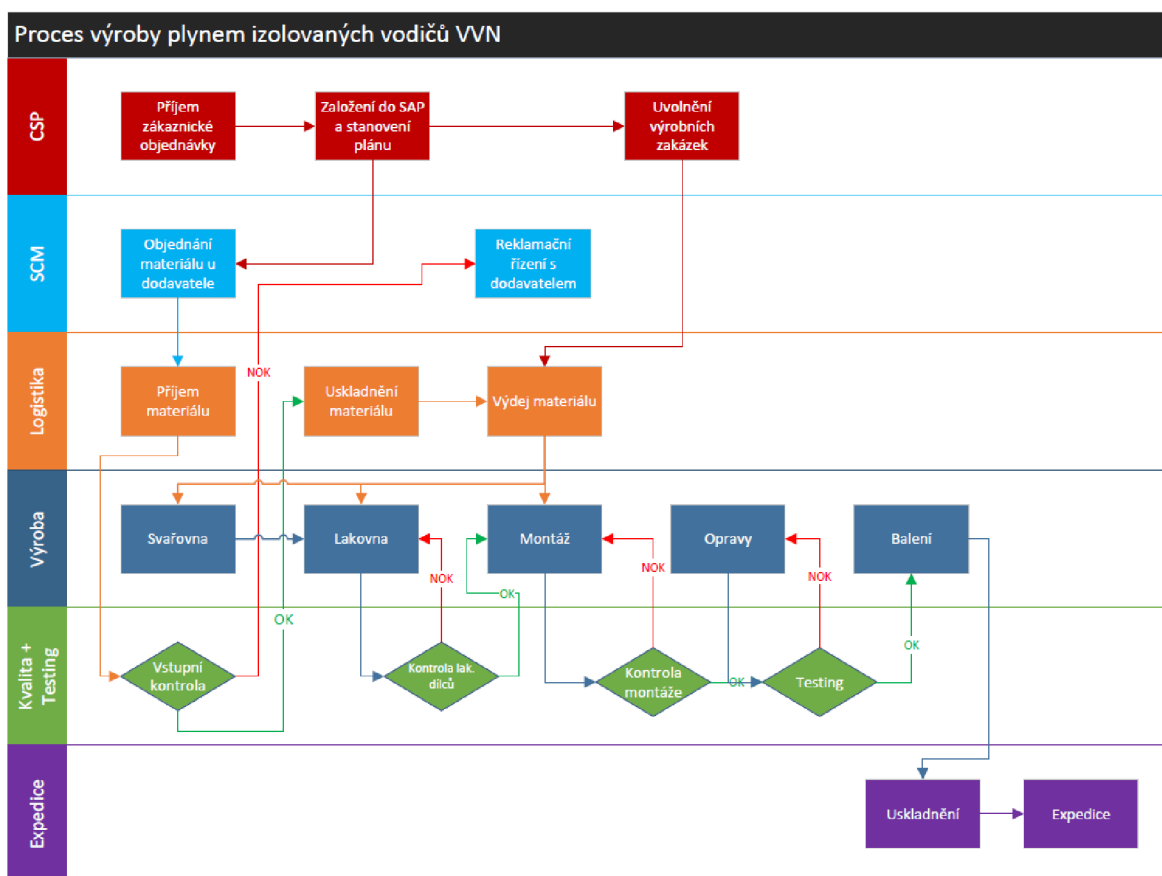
Proces výroby plynem izolovaných vodičů VVN

CSP

Příjem zákaznické objednávky

Založení do SAP a stanovení plánu

Uvolnění výrobních zakázek

SCM

Objednání materiálu u dodavatele

Reklamační řízení s dodavatelem

Logistika

Příjem materiálu

NOK

Uskladnění materiálu

Výdej materiálu

Výroba

Svařovna

Lakovna

Montáž

Opravy

Balení

NOK

NOK

NOK

OK

OK

Kvalita + Testing

Vstupní kontrola

Kontrola lak. dílců

Kontrola montáže

OK

Testing

OK

Expedice

Uskladnění

Expedice